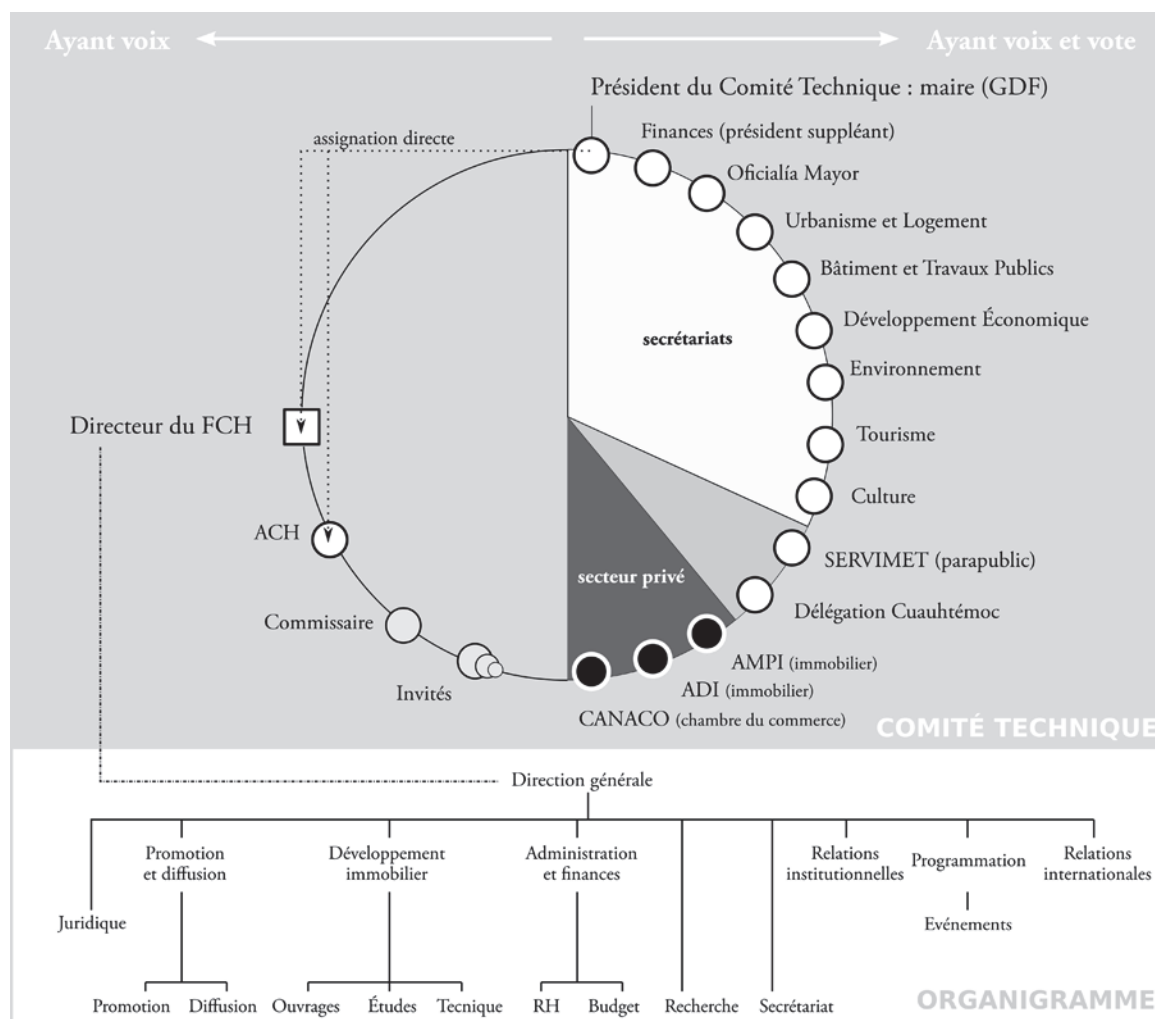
Ayant voix

Ayant voix et vote

Président du Comité Technique : maire (GDF)

assignation directe

Finances (président suppléant)

Oficialía Mayor

Urbanisme et Logement

Bâtiment et Travaux Publics

Développement Économique

Environnement

Tourisme

Culture

SERVIMET (parapublic)

Délégation Cuauhtémoc

AMPI (immobilier)

ADI (immobilier)

CANACO (chambre du commerce)

secrétariats

secteur privé

Directeur du FCH

ACH

Commissaire

Invités

COMITÉ TECHNIQUE

Direction générale

Juridique

Promotion et diffusion

Promotion

Diffusion

Développement immobilier

Ouvrages

Études

Tecnique

Administration et finances

RH

Budget

Recherche

Secrétariat

Relations institutionnelles

Programmation

Evénements

Relations internationales

ORGANIGRAMME